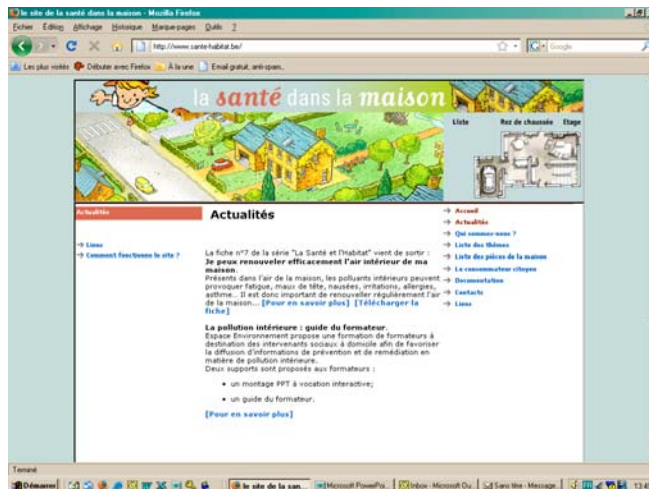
le site de la santé dans la maison - Mozilla Firefox

Fichier Édition Affichage Historique Marque-pages Outils ?

http://www.sante-habitat.be/

Google

Les plus visités Débuter avec Firefox À la une Email gratuit, anti-spam...

la santé dans la maison

Liste Rez de chaussée Etage

Actualités

Actualités

→ Liens
→ Comment fonctionne le site ?

La fiche n°7 de la série "La Santé et l'Habitat" vient de sortir :
Je peux renouveler efficacement l'air intérieur de ma maison.
Présents dans l'air de la maison, les polluants intérieurs peuvent provoquer fatigue, maux de tête, nausées, irritations, allergies, asthme... Il est donc important de renouveller régulièrement l'air de la maison... [Pour en savoir plus] [Télécharger la fiche]

La pollution intérieure : guide du formateur.
Espace Environnement propose une formation de formateurs à destination des intervenants sociaux à domicile afin de favoriser la diffusion d'informations de prévention et de remédiation en matière de pollution intérieure.
Deux supports sont proposés aux formateurs :

• un montage PPT à vocation interactive;

• un guide du formateur.

[Pour en savoir plus]

→ Accueil
→ Actualités
→ Qui sommes-nous ?
→ Liste des thèmes
→ Liste des pièces de la maison
→ Le consommateur citoyen
→ Documentation
→ Contacts
→ Liens

Terminé

Démarrer | le site de la san... | Microsoft PowerPoi... | Inbox - Microsoft Ou... | Sans titre - Message | 13:4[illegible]